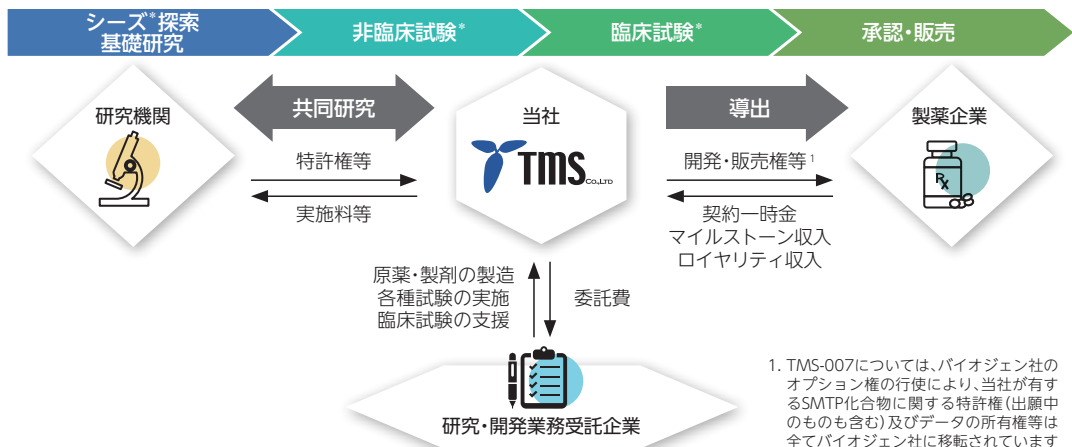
シーズ*探索 基礎研究

非臨床試験*

臨床試験*

承認・販売

研究機関

共同研究

特許権等

実施料等

当社

TMS CO.,LTD

導出

開発・販売権等 1

契約一時金
マイルストーン収入
ロイヤリティ収入

製薬企業

Rx

原薬・製剤の製造
各種試験の実施
臨床試験の支援

委託費

研究・開発業務受託企業

1. TMS-007については、バイオジェン社のオプション権の行使により、当社が有するSMTP化合物に関する特許権(出願中のものも含む)及びデータの所有権等は全てバイオジェン社に移転されています